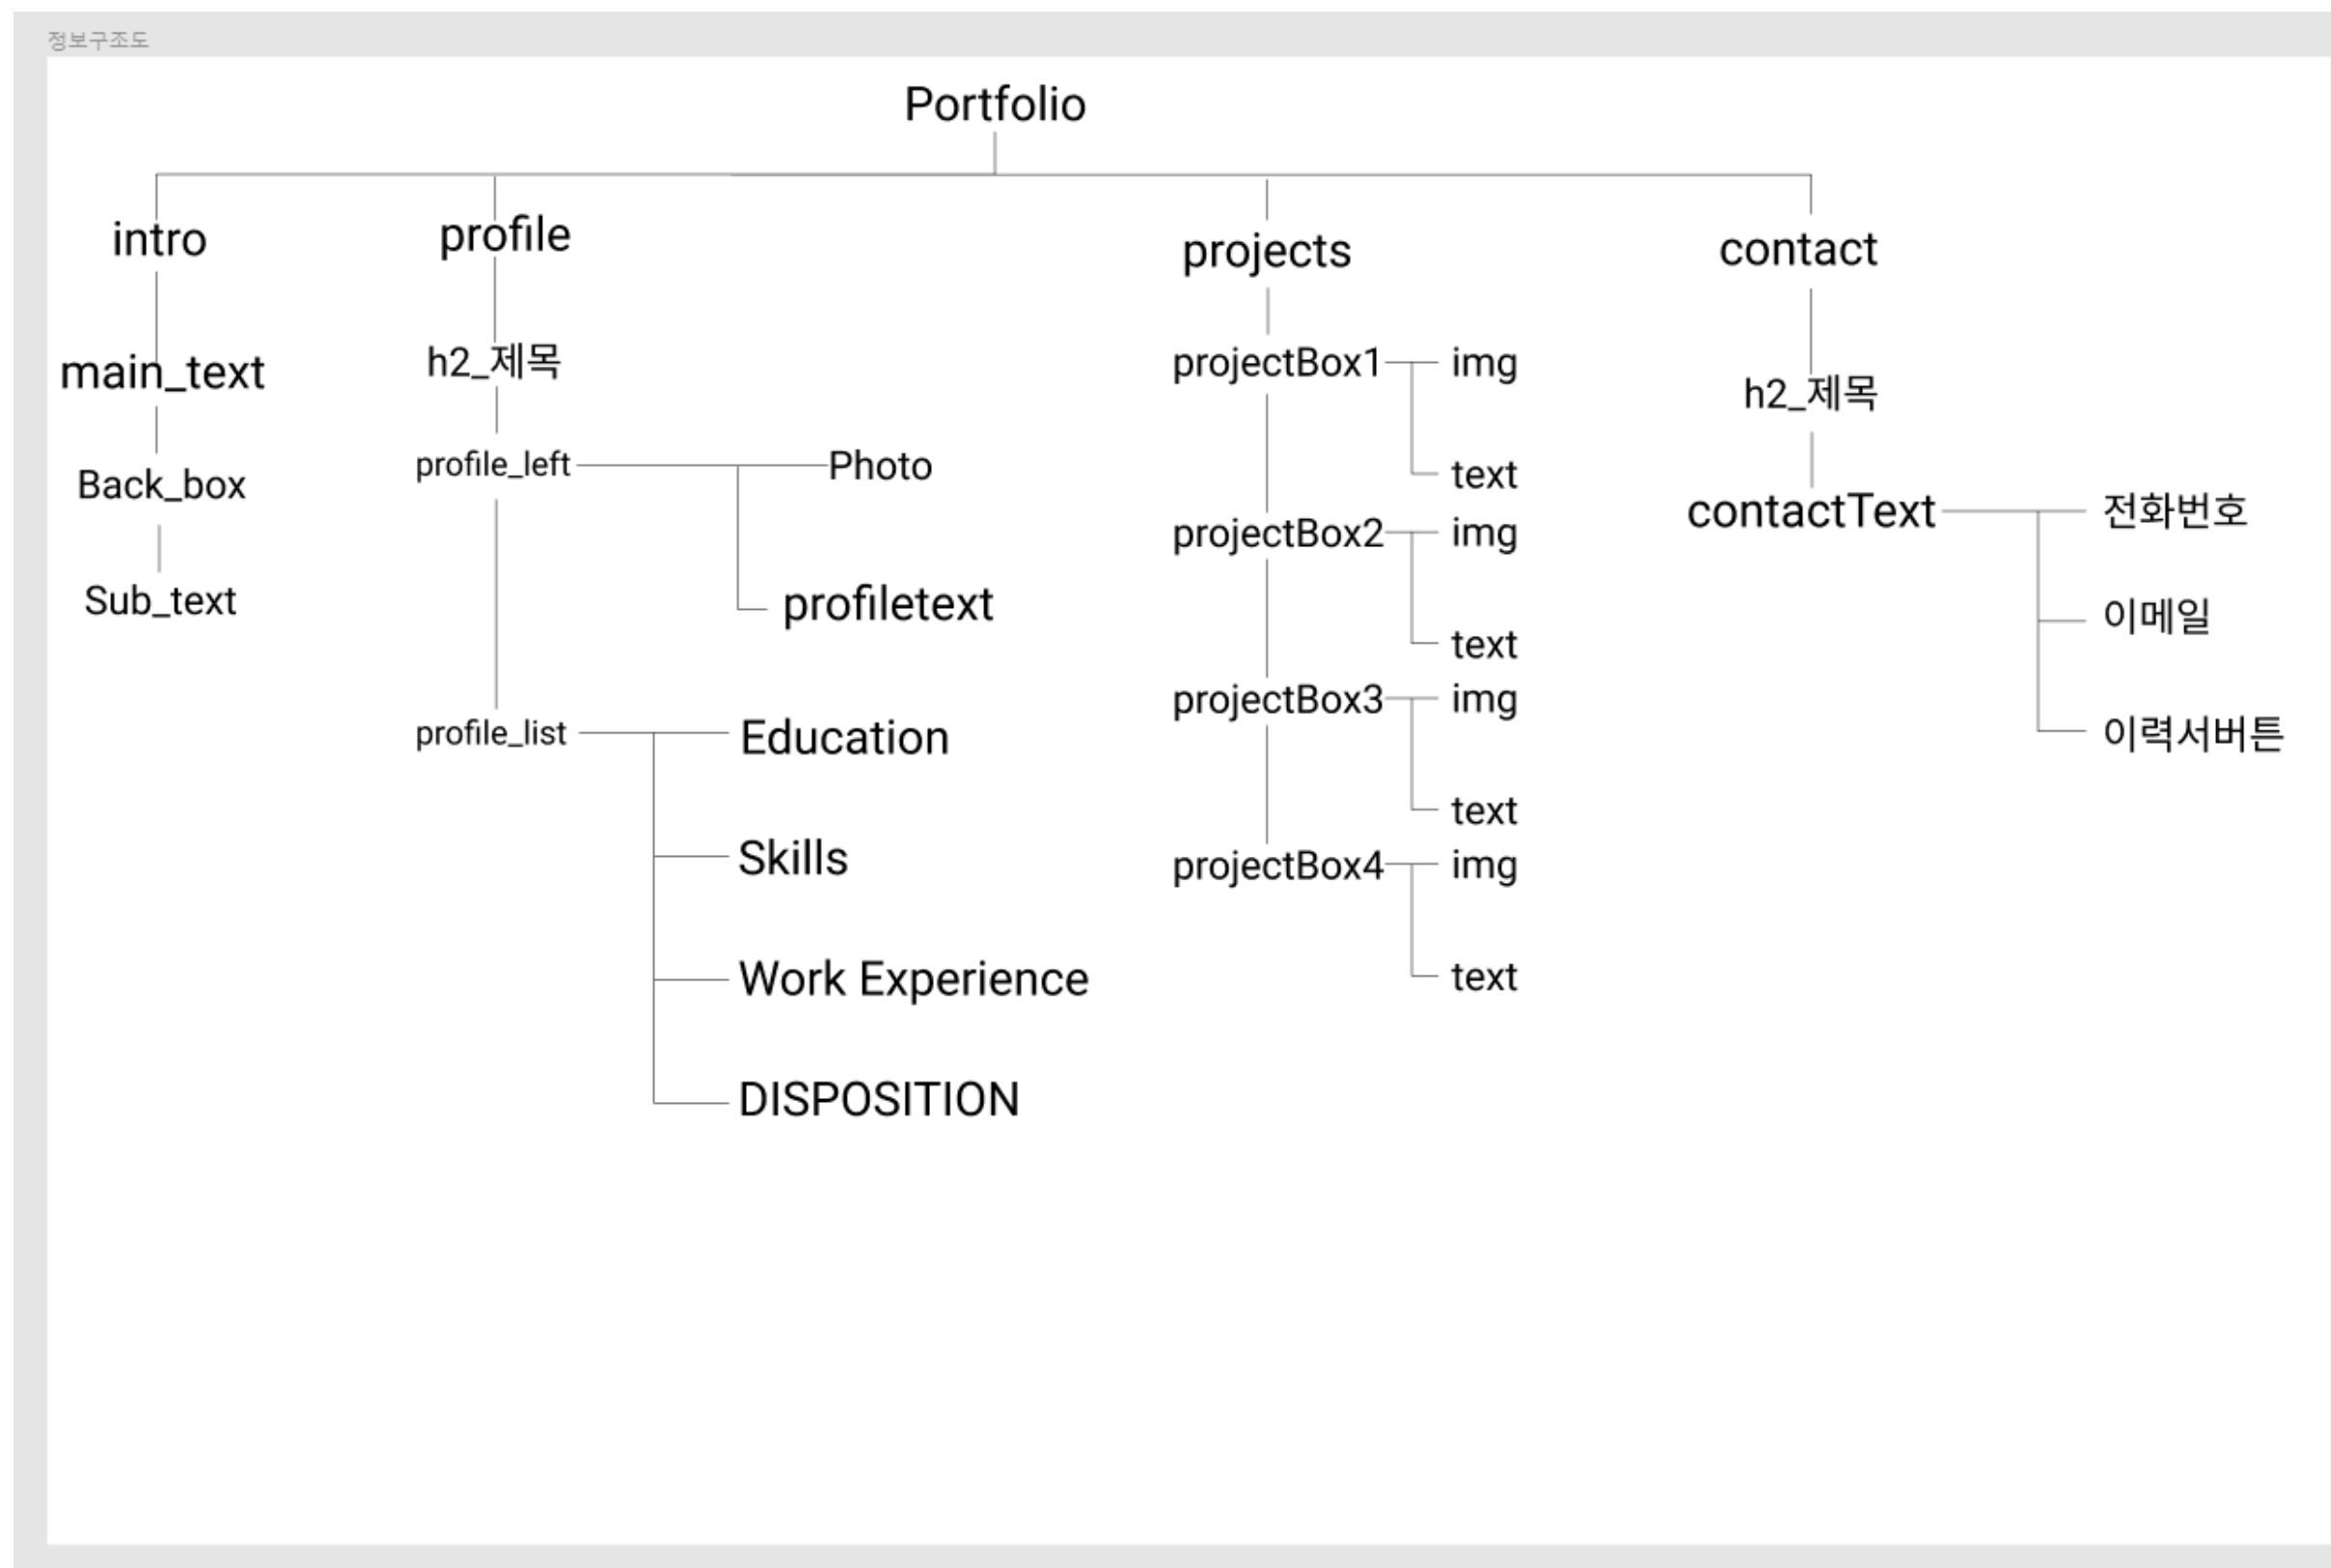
정보구조도

Portfolio

intro

main_text

Back_box

Sub_text

profile

h2_제목

profile_left

Photo

profiletext

profile_list

Education

Skills

Work Experience

DISPOSITION

projects

projectBox1

img

text

projectBox2

img

text

projectBox3

img

text

projectBox4

img

text

contact

h2_제목

contactText

전화번호

이메일

이력서버튼